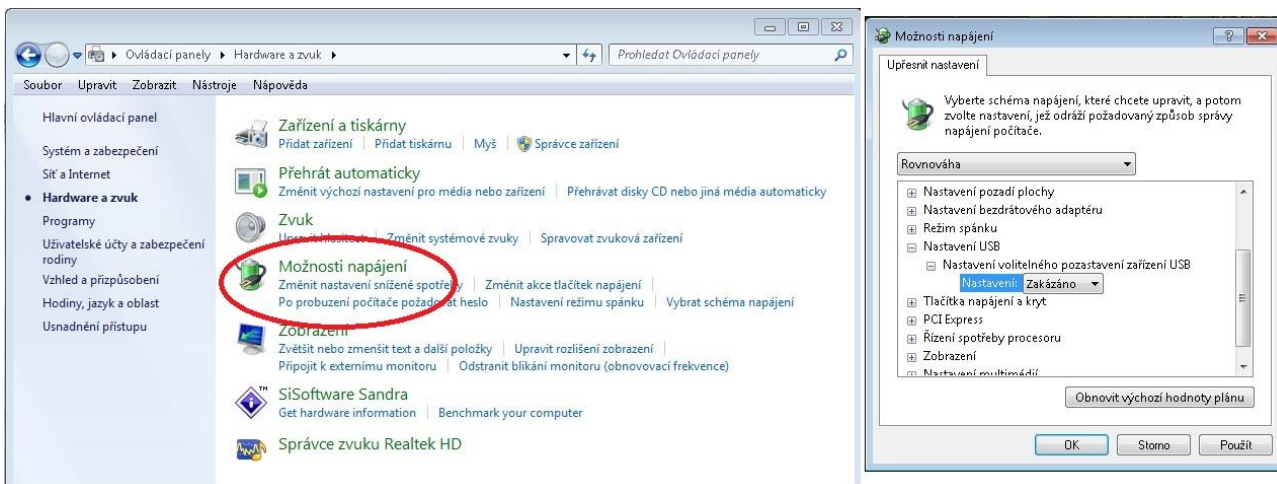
Ovládací panely ▸ Hardware a zvuk ▸

Prohledat Ovládací panely

Soubor Upravit Zobrazit Nástroje Nápověda

Hlavní ovládací panel

Systém a zabezpečení

Síť a Internet

• Hardware a zvuk

Programy

Uživatelské účty a zabezpečení rodiny

Vzhled a přizpůsobení

Hodiny, jazyk a oblast

Usnadnění přístupu

Zařízení a tiskárny
Přidat zařízení | Přidat tiskárnu | Myš | Správce zařízení

Přehrát automaticky
Změnit výchozí nastavení pro média nebo zařízení | Přehrávat disky CD nebo jiná média automaticky

Zvuk
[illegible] | Změnit systémové zvuky | Spravovat zvuková zařízení

Možnosti napájení
Změnit nastavení snížené spotřeby | Změnit akce tlačítek napájení
Po probuzení počítače požadovat heslo | Nastavení režimu spánku | Vybrat schéma napájení

Zobrazení
Zvětšit nebo zmenšit text a další položky | Upravit rozlišení zobrazení
Připojit k externímu monitoru | Odstranit blikání monitoru (obnovovací frekvence)

SiSoftware Sandra
Get hardware information | Benchmark your computer

Správce zvuku Realtek HD

Možnosti napájení

Upřesnit nastavení

Vyberte schéma napájení, které chcete upravit, a potom zvolte nastavení, jež odráží požadovaný způsob správy napájení počítače.

Rovnováha

Nastavení pozadí plochy
Nastavení bezdrátového adaptéru
Režim spánku
Nastavení USB
Nastavení volitelného pozastavení zařízení USB
Nastavení: Zakázáno
Tlačítka napájení a kryt
PCI Express
Řízení spotřeby procesoru
Zobrazení
Nastavení multimédií

Obnovit výchozí hodnoty plánu

OK Storno Použít